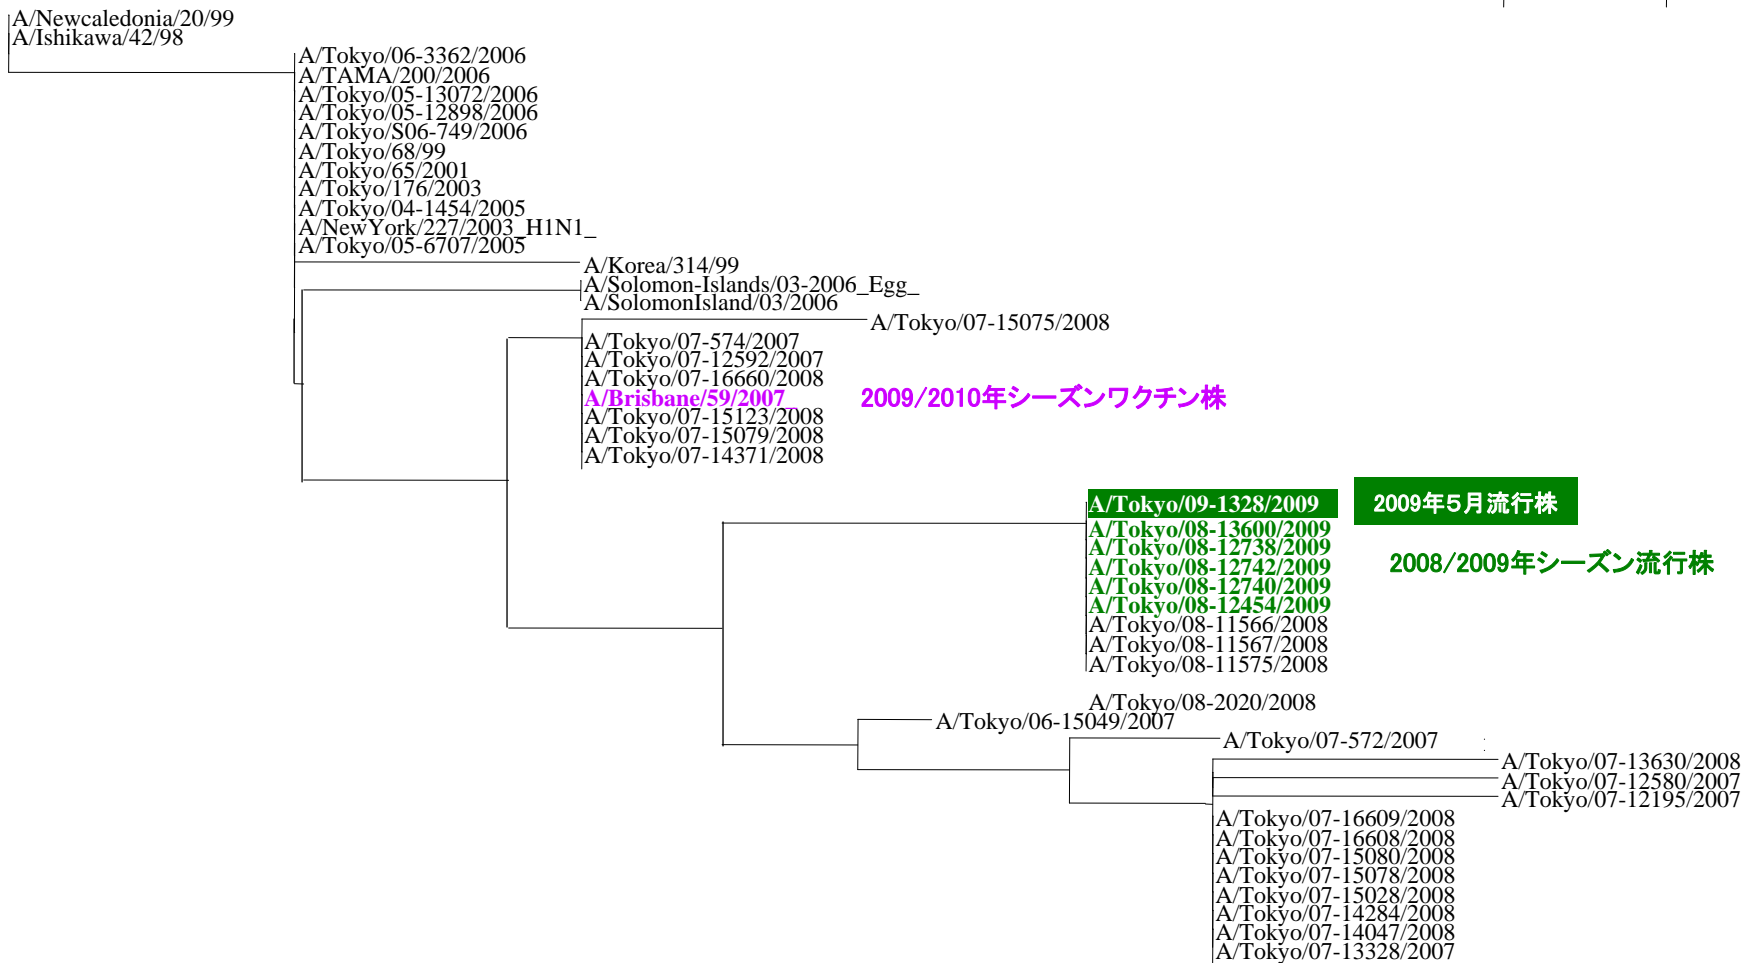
A/Newcaledonia/20/99
A/Ishikawa/42/98
A/Tokyo/06-3362/2006
A/TAMA/200/2006
A/Tokyo/05-13072/2006
A/Tokyo/05-12898/2006
A/Tokyo/S06-749/2006
A/Tokyo/68/99
A/Tokyo/65/2001
A/Tokyo/176/2003
A/Tokyo/04-1454/2005
A/NewYork/227/2003_H1N1_
A/Tokyo/05-6707/2005
A/Korea/314/99
A/Solomon-Islands/03-2006_Egg_
A/SolomonIsland/03/2006
A/Tokyo/07-15075/2008
A/Tokyo/07-574/2007
A/Tokyo/07-12592/2007
A/Tokyo/07-16660/2008
A/Brisbane/59/2007
2009/2010年シーズンワクチン株
A/Tokyo/07-15123/2008
A/Tokyo/07-15079/2008
A/Tokyo/07-14371/2008
A/Tokyo/09-1328/2009
2009年5月流行株
A/Tokyo/08-13600/2009
A/Tokyo/08-12738/2009
2008/2009年シーズン流行株
A/Tokyo/08-12742/2009
A/Tokyo/08-12740/2009
A/Tokyo/08-12454/2009
A/Tokyo/08-11566/2008
A/Tokyo/08-11567/2008
A/Tokyo/08-11575/2008
A/Tokyo/08-2020/2008
A/Tokyo/06-15049/2007
A/Tokyo/07-572/2007
A/Tokyo/07-13630/2008
A/Tokyo/07-12580/2007
A/Tokyo/07-12195/2007
A/Tokyo/07-16609/2008
A/Tokyo/07-16608/2008
A/Tokyo/07-15080/2008
A/Tokyo/07-15078/2008
A/Tokyo/07-15028/2008
A/Tokyo/07-14284/2008
A/Tokyo/07-14047/2008
A/Tokyo/07-13328/2007